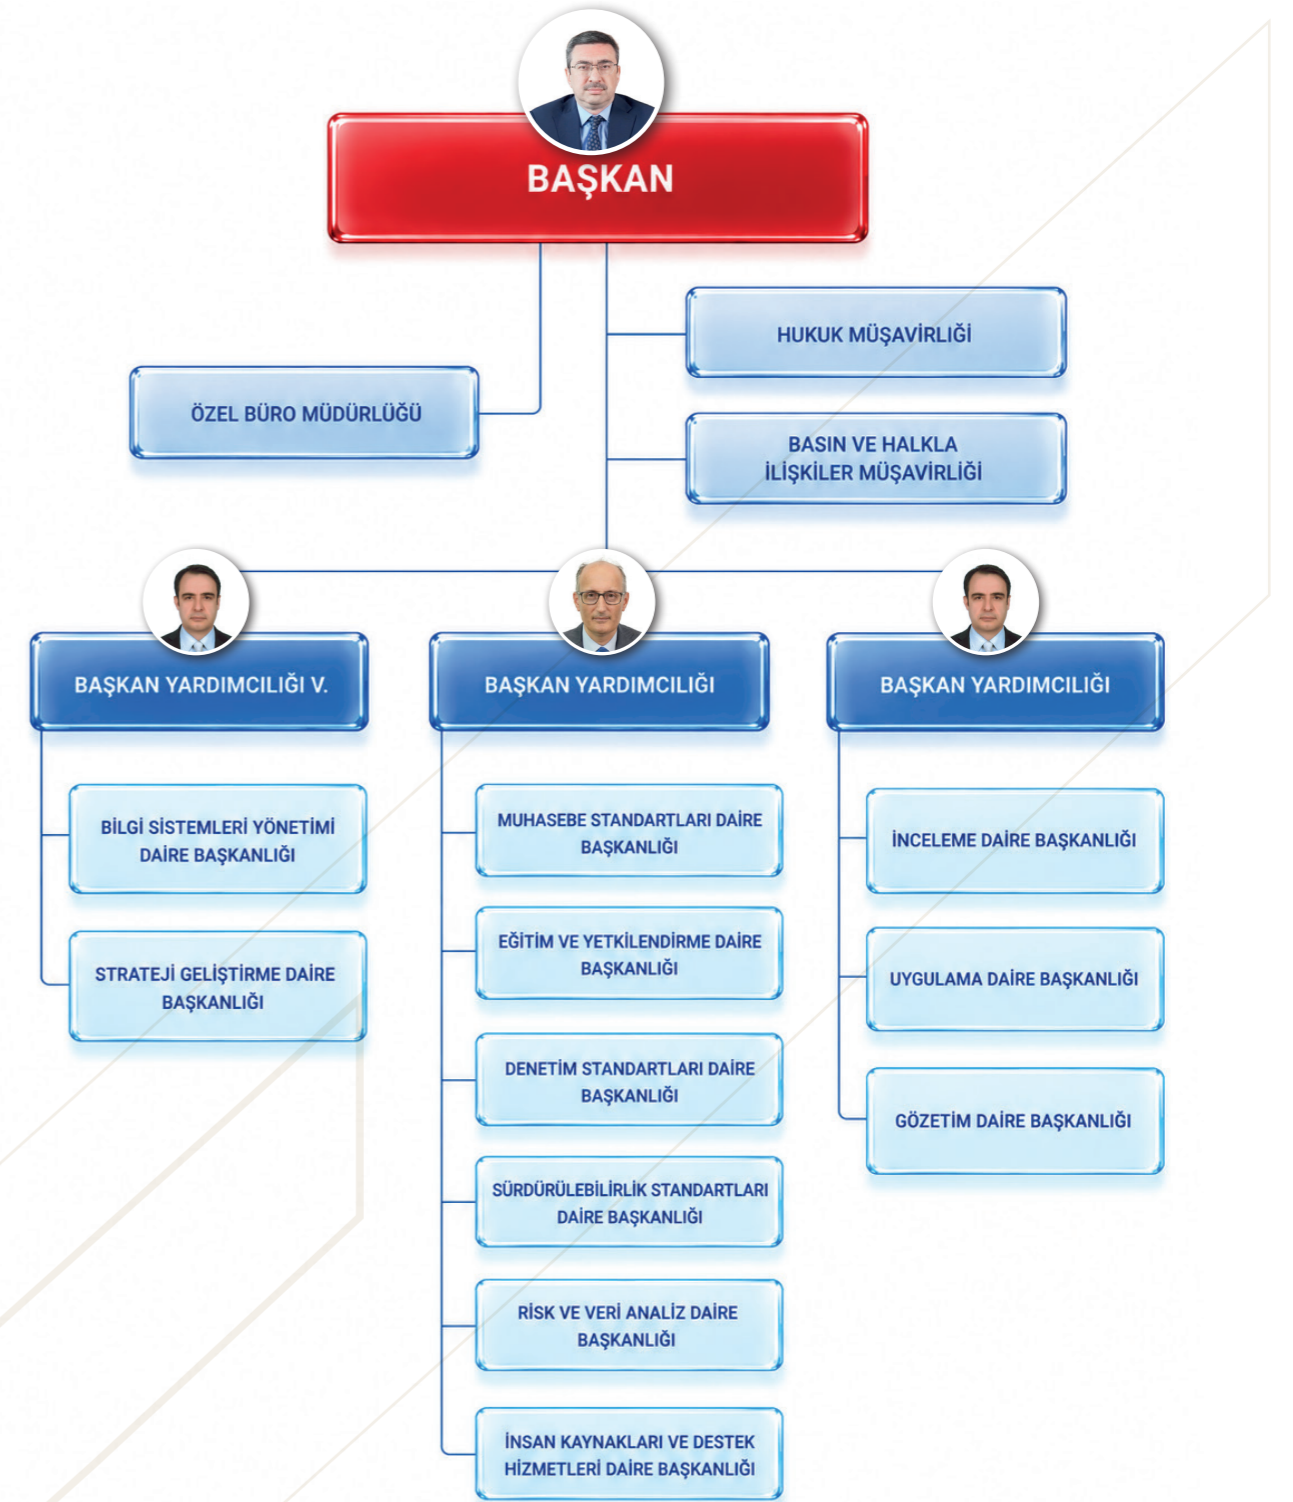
BAŞKAN

HUKUK MÜŞAVİRLİĞİ

ÖZEL BÜRO MÜDÜRLÜĞÜ

BASIN VE HALKLA İLİŞKİLER MÜŞAVİRLİĞİ

BAŞKAN YARDIMCILIĞI V.

BAŞKAN YARDIMCILIĞI

BAŞKAN YARDIMCILIĞI

BİLGİ SİSTEMLERİ YÖNETİMİ DAİRE BAŞKANLIĞI

STRATEJİ GELİŞTİRME DAİRE BAŞKANLIĞI

MUHASEBE STANDARTLARI DAİRE BAŞKANLIĞI

EĞİTİM VE YETKİLENDİRME DAİRE BAŞKANLIĞI

DENETİM STANDARTLARI DAİRE BAŞKANLIĞI

SÜRDÜRÜLEBİLİRLİK STANDARTLARI DAİRE BAŞKANLIĞI

RİSK VE VERİ ANALİZ DAİRE BAŞKANLIĞI

İNSAN KAYNAKLARI VE DESTEK HİZMETLERİ DAİRE BAŞKANLIĞI

İNCELEME DAİRE BAŞKANLIĞI

UYGULAMA DAİRE BAŞKANLIĞI

GÖZETİM DAİRE BAŞKANLIĞI